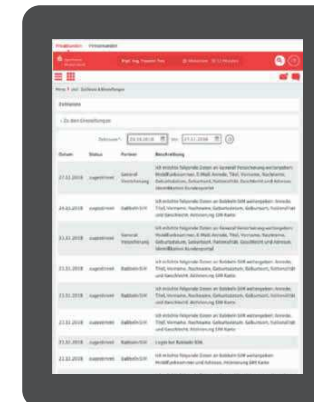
Privatkunden Firmenkunden

Dipl.-Ing. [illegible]

Home > ... > Zustimmungen

Zustimmungen

< Zu den Einstellungen

Zeitraum: 20.10.2018 bis: 27.11.2018

| Datum | Status | Partner | Beschreibung |
|---|---|---|---|
| 27.11.2018 | zugestimmt | Generali Versicherung | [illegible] |
| 29.10.2018 | zugestimmt | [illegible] | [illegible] |
| 21.11.2018 | zugestimmt | Generali Versicherung | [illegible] |
| 21.11.2018 | zugestimmt | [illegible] | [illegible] |
| 21.11.2018 | zugestimmt | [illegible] | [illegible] |
| 21.11.2018 | zugestimmt | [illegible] | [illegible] |
| 21.11.2018 | zugestimmt | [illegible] | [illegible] |
| 21.11.2018 | zugestimmt | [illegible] | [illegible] |